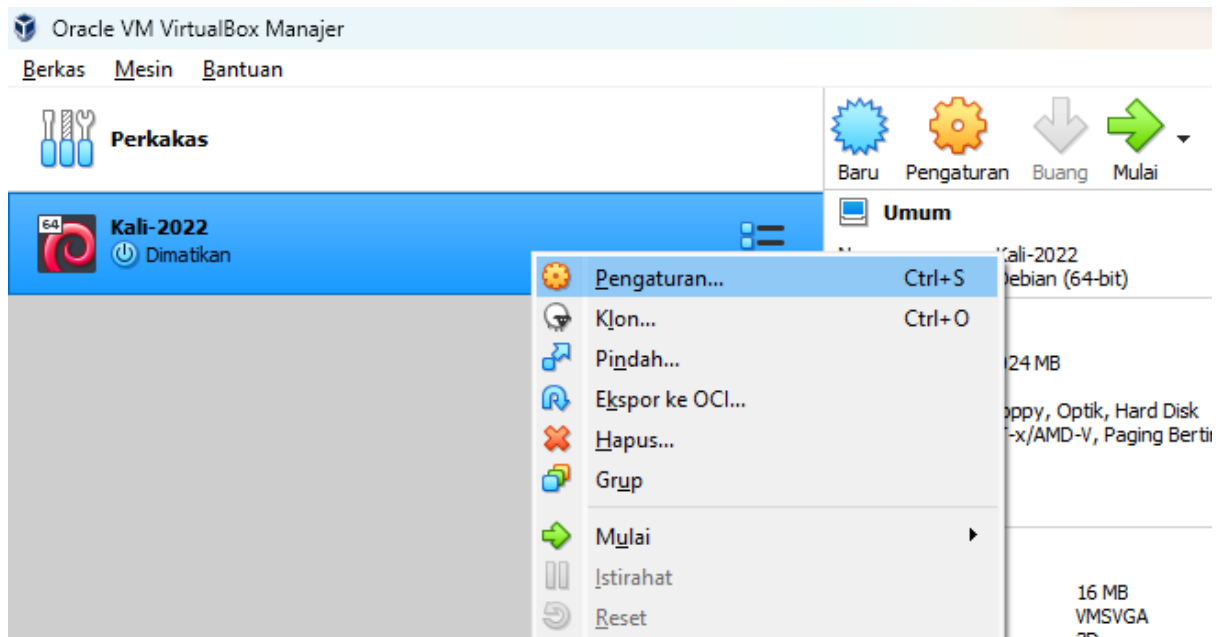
Oracle VM VirtualBox Manajer

Berkas Mesin Bantuan

Perkakas

Baru Pengaturan Buang Mulai

Kali-2022
Dimatikan

Umum

N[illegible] Kali-2022
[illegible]ebian (64-bit)

Pengaturan... Ctrl+S
Klon... Ctrl+O
Pindah...
Ekspor ke OCI...
Hapus...
Grup
Mulai
Istirahat
Reset

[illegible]24 MB

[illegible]oppy, Optik, Hard Disk
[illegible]-x/AMD-V, Paging Berti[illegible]

16 MB
VMSVGA
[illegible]